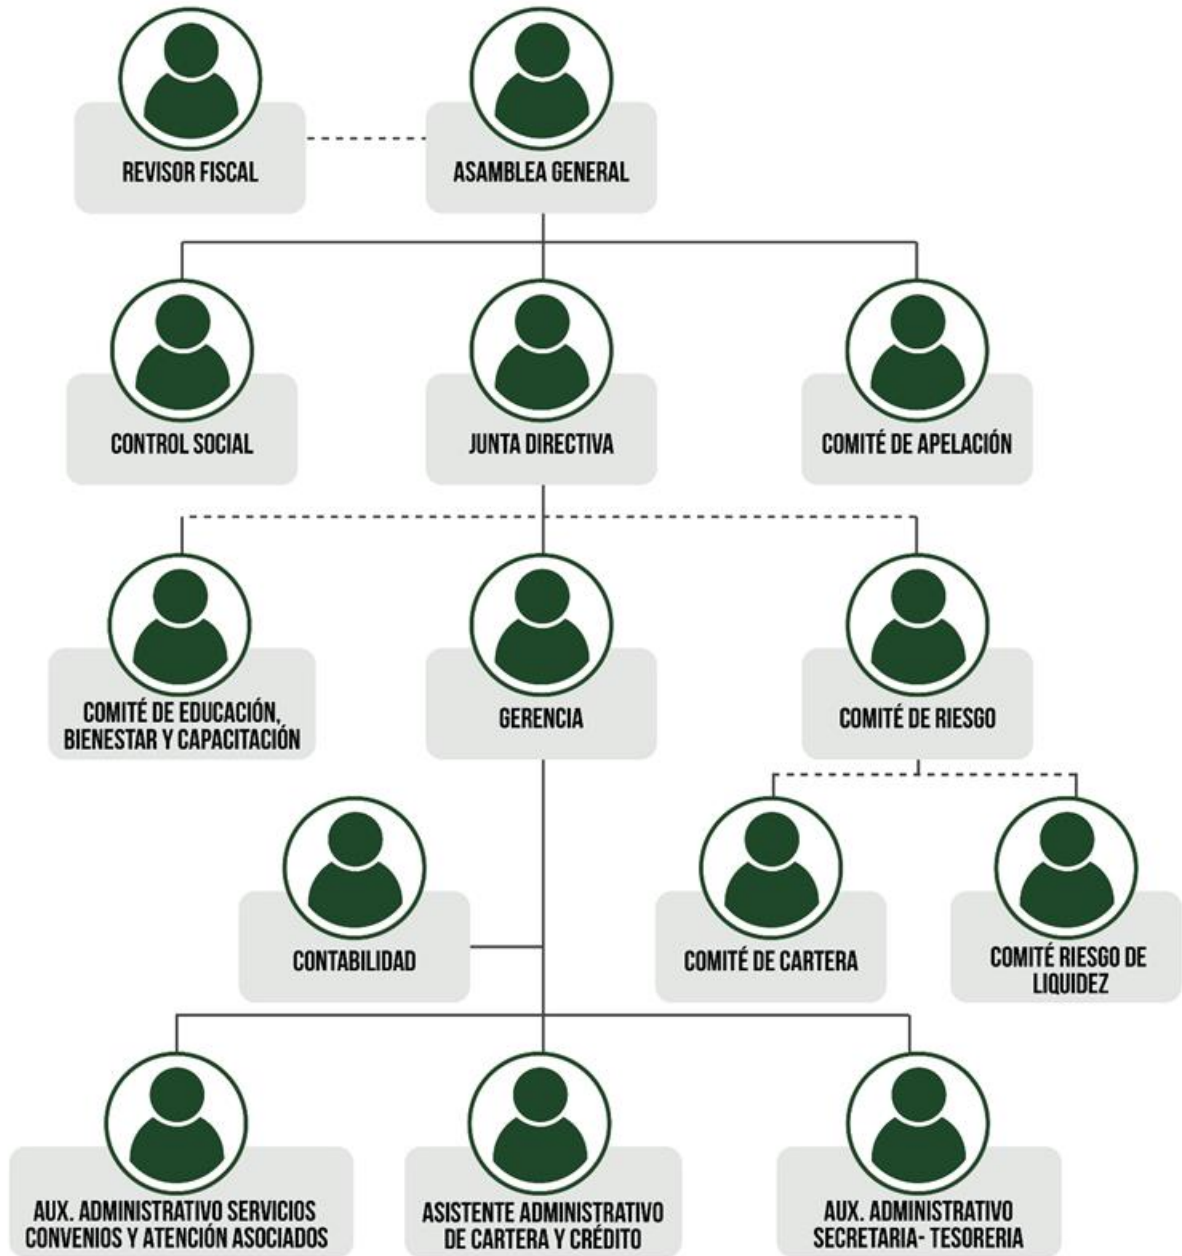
REVISOR FISCAL

ASAMBLEA GENERAL

CONTROL SOCIAL

JUNTA DIRECTIVA

COMITÉ DE APELACIÓN

COMITÉ DE EDUCACIÓN, BIENESTAR Y CAPACITACIÓN

GERENCIA

COMITÉ DE RIESGO

CONTABILIDAD

COMITÉ DE CARTERA

COMITÉ RIESGO DE LIQUIDEZ

AUX. ADMINISTRATIVO SERVICIOS CONVENIOS Y ATENCIÓN ASOCIADOS

ASISTENTE ADMINISTRATIVO DE CARTERA Y CRÉDITO

AUX. ADMINISTRATIVO SECRETARIA- TESORERIA